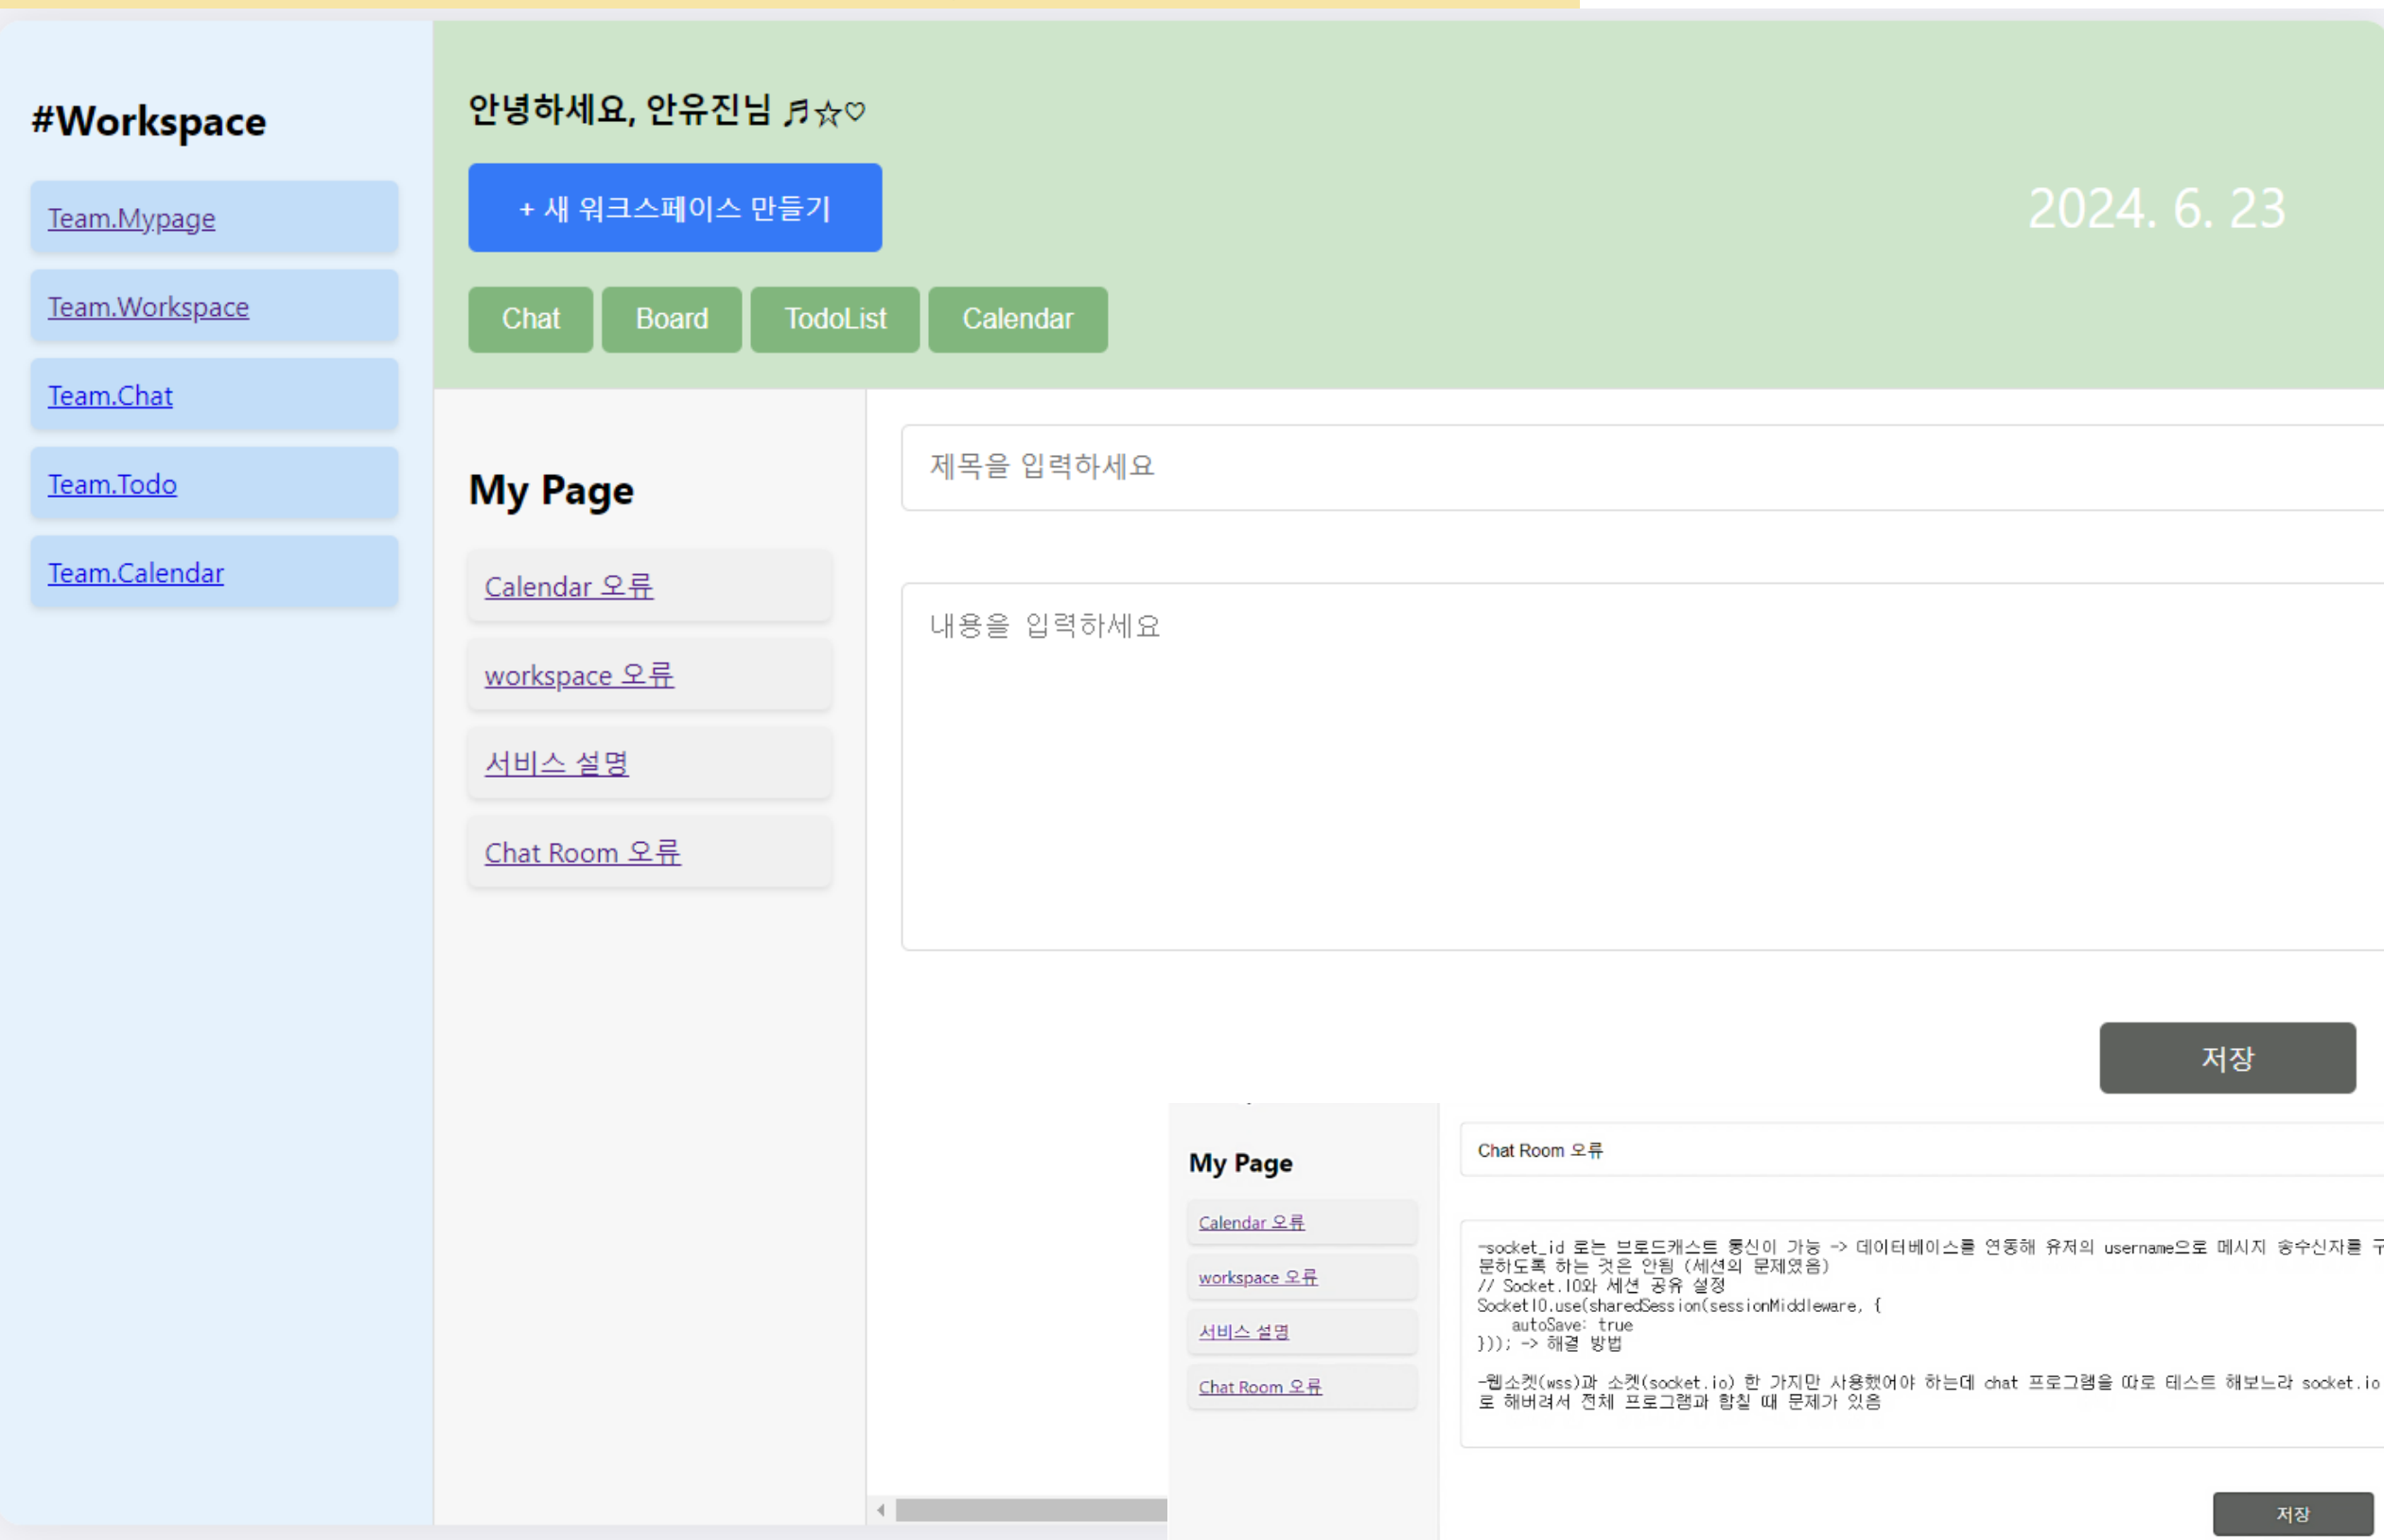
#Workspace

Team.Mypage

Team.Workspace

Team.Chat

Team.Todo

Team.Calendar

안녕하세요, 안유진님 ♬☆♡

+ 새 워크스페이스 만들기

2024. 6. 23

Chat Board TodoList Calendar

My Page

Calendar 오류

workspace 오류

서비스 설명

Chat Room 오류

제목을 입력하세요

내용을 입력하세요

저장

My Page

Calendar 오류

workspace 오류

서비스 설명

Chat Room 오류

Chat Room 오류

-socket_id 로는 브로드캐스트 통신이 가능 -> 데이터베이스를 연동해 유저의 username으로 메시지 송수신자를 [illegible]
분하도록 하는 것은 안됨 (세션의 문제였음)
// Socket.IO와 세션 공유 설정
SocketIO.use(sharedSession(sessionMiddleware, {
autoSave: true
})); -> 해결 방법

-웹소켓(wss)과 소켓(socket.io) 한 가지만 사용했어야 하는데 chat 프로그램을 따로 테스트 해보느라 socket.io
로 해버려서 전체 프로그램과 합칠 때 문제가 있음

저장